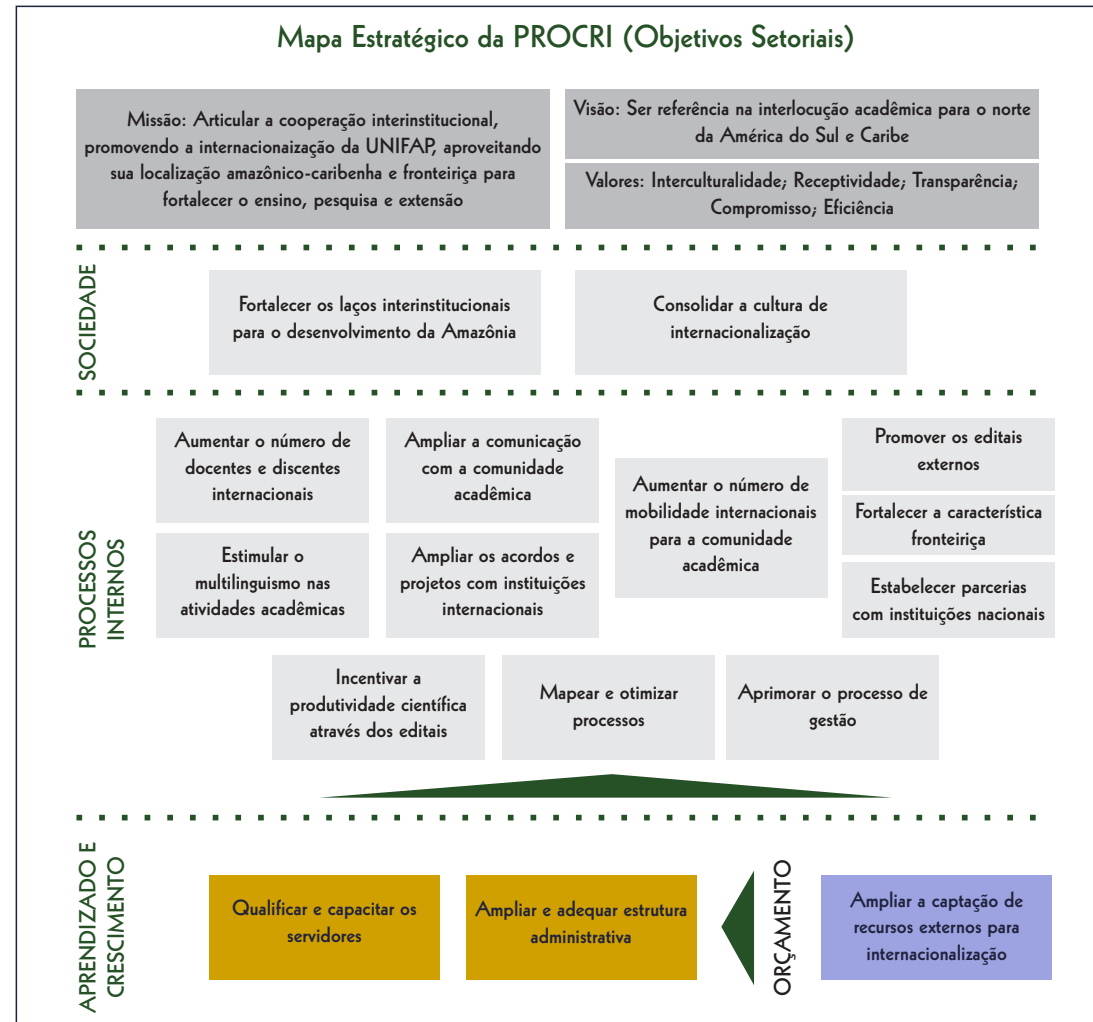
Mapa Estratégico da PROCRI (Objetivos Setoriais)

Missão: Articular a cooperação interinstitucional, promovendo a internacionaização da UNIFAP, aproveitando sua localização amazônico-caribenha e fronteiriça para fortalecer o ensino, pesquisa e extensão

Visão: Ser referência na interlocução acadêmica para o norte da América do Sul e Caribe

Valores: Interculturalidade; Receptividade; Transparência; Compromisso; Eficiência

SOCIEDADE

Fortalecer os laços interinstitucionais para o desenvolvimento da Amazônia

Consolidar a cultura de internacionalização

PROCESSOS INTERNOS

Aumentar o número de docentes e discentes internacionais

Ampliar a comunicação com a comunidade acadêmica

Aumentar o número de mobilidade internacionais para a comunidade acadêmica

Promover os editais externos

Fortalecer a característica fronteiriça

Estimular o multilinguismo nas atividades acadêmicas

Ampliar os acordos e projetos com instituições internacionais

Estabelecer parcerias com instituições nacionais

Incentivar a produtividade científica através dos editais

Mapear e otimizar processos

Aprimorar o processo de gestão

APRENDIZADO E CRESCIMENTO

Qualificar e capacitar os servidores

Ampliar e adequar estrutura administrativa

ORÇAMENTO

Ampliar a captação de recursos externos para internacionalização